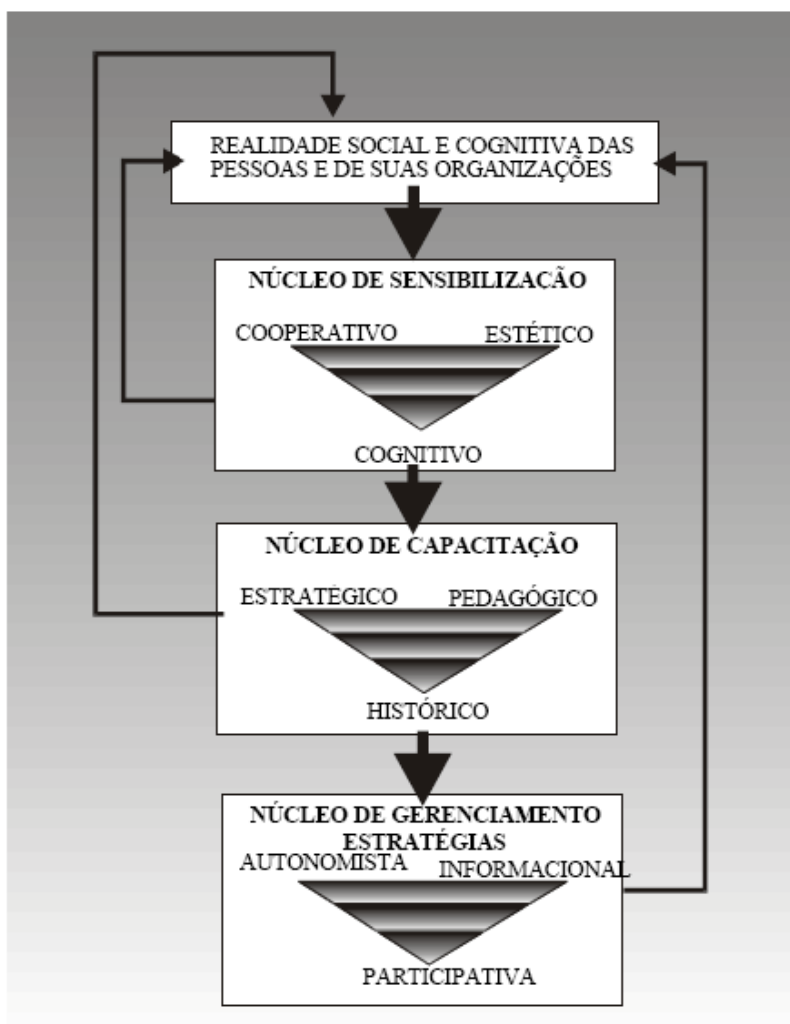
REALIDADE SOCIAL E COGNITIVA DAS PESSOAS E DE SUAS ORGANIZAÇÕES

NÚCLEO DE SENSIBILIZAÇÃO

COOPERATIVO

ESTÉTICO

COGNITIVO

NÚCLEO DE CAPACITAÇÃO

ESTRATÉGICO

PEDAGÓGICO

HISTÓRICO

NÚCLEO DE GERENCIAMENTO ESTRATÉGIAS

AUTONOMISTA

INFORMACIONAL

PARTICIPATIVA